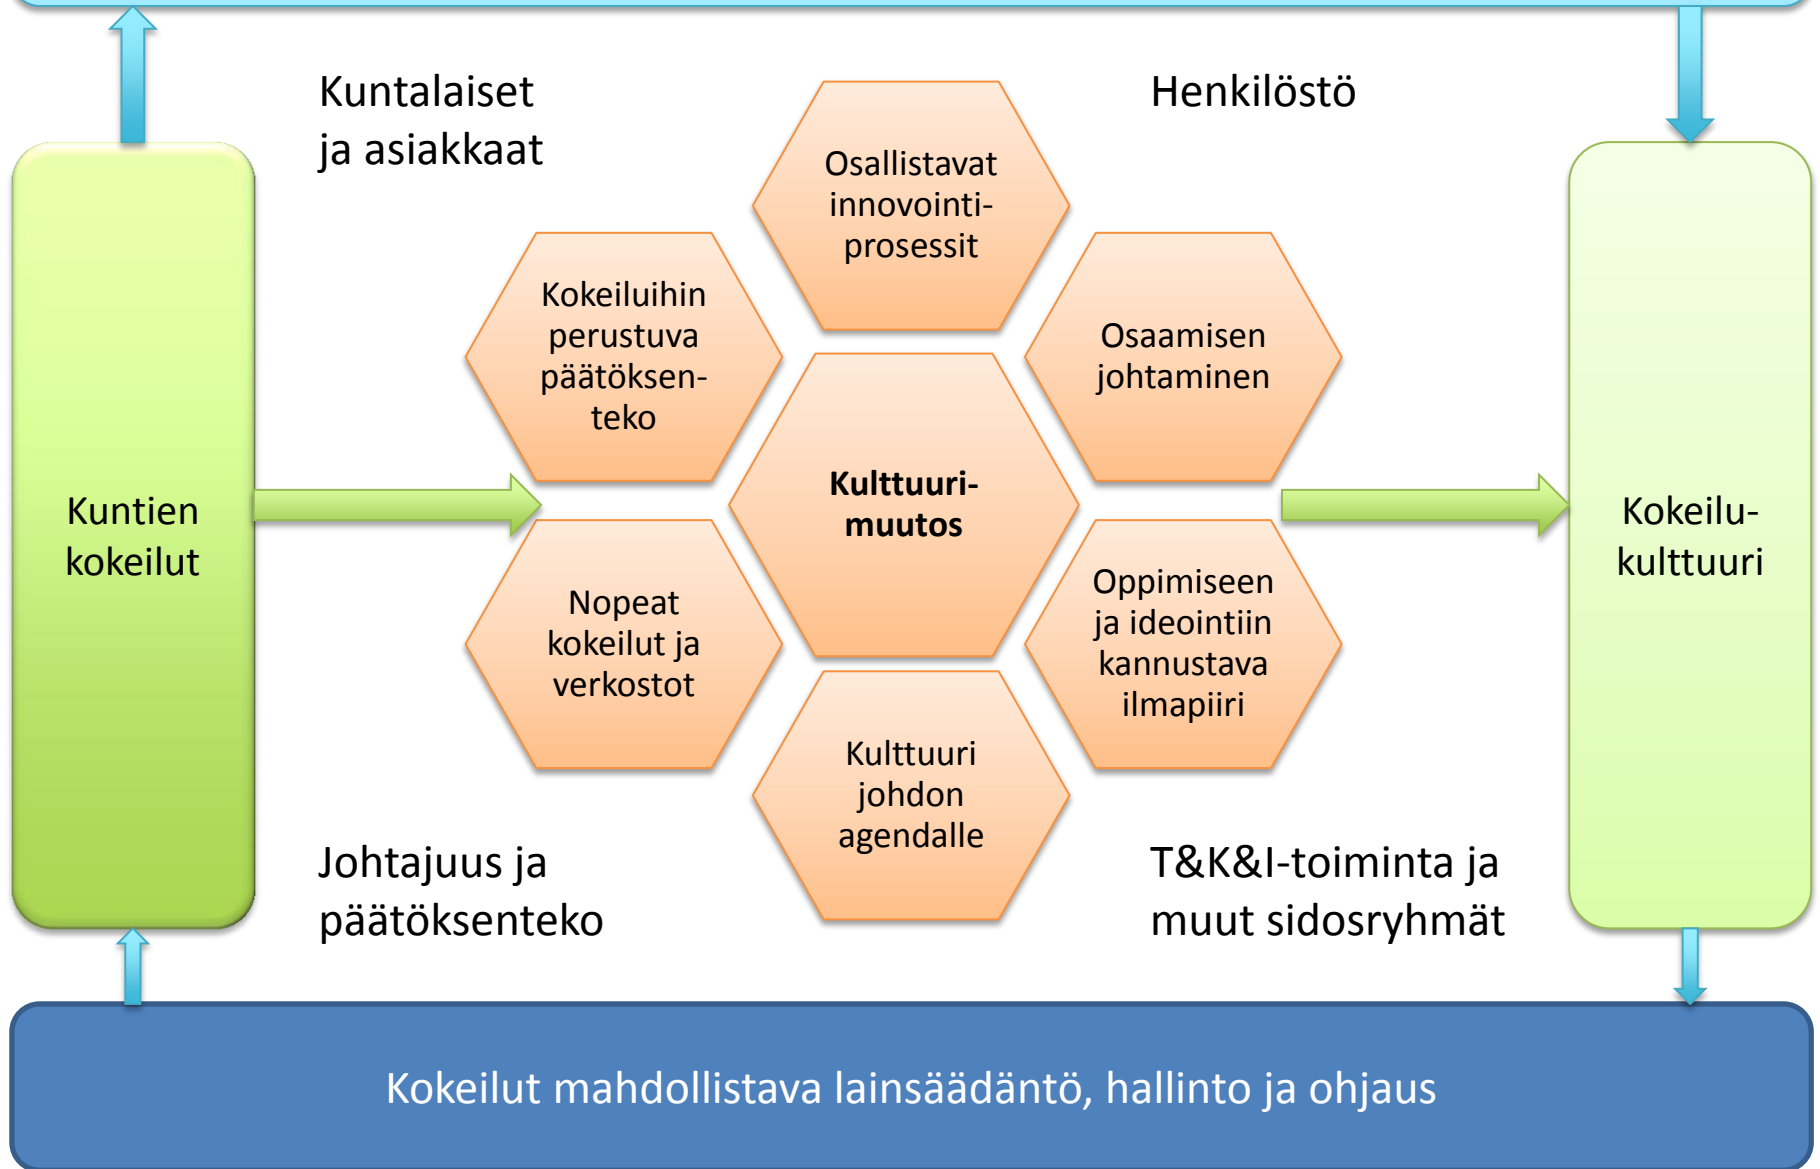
Kuntalaiset ja asiakkaat

Henkilöstö

Kuntien kokeilut

Osallistavat innovointiprosessit

Kokeiluihin perustuva päätöksenteko

Osaamisen johtaminen

**Kulttuurimuutos**

Nopeat kokeilut ja verkostot

Oppimiseen ja ideointiin kannustava ilmapiiri

Kulttuuri johdon agendalle

Kokeilukulttuuri

Johtajuus ja päätöksenteko

T&K&I-toiminta ja muut sidosryhmät

Kokeilut mahdollistava lainsäädäntö, hallinto ja ohjaus